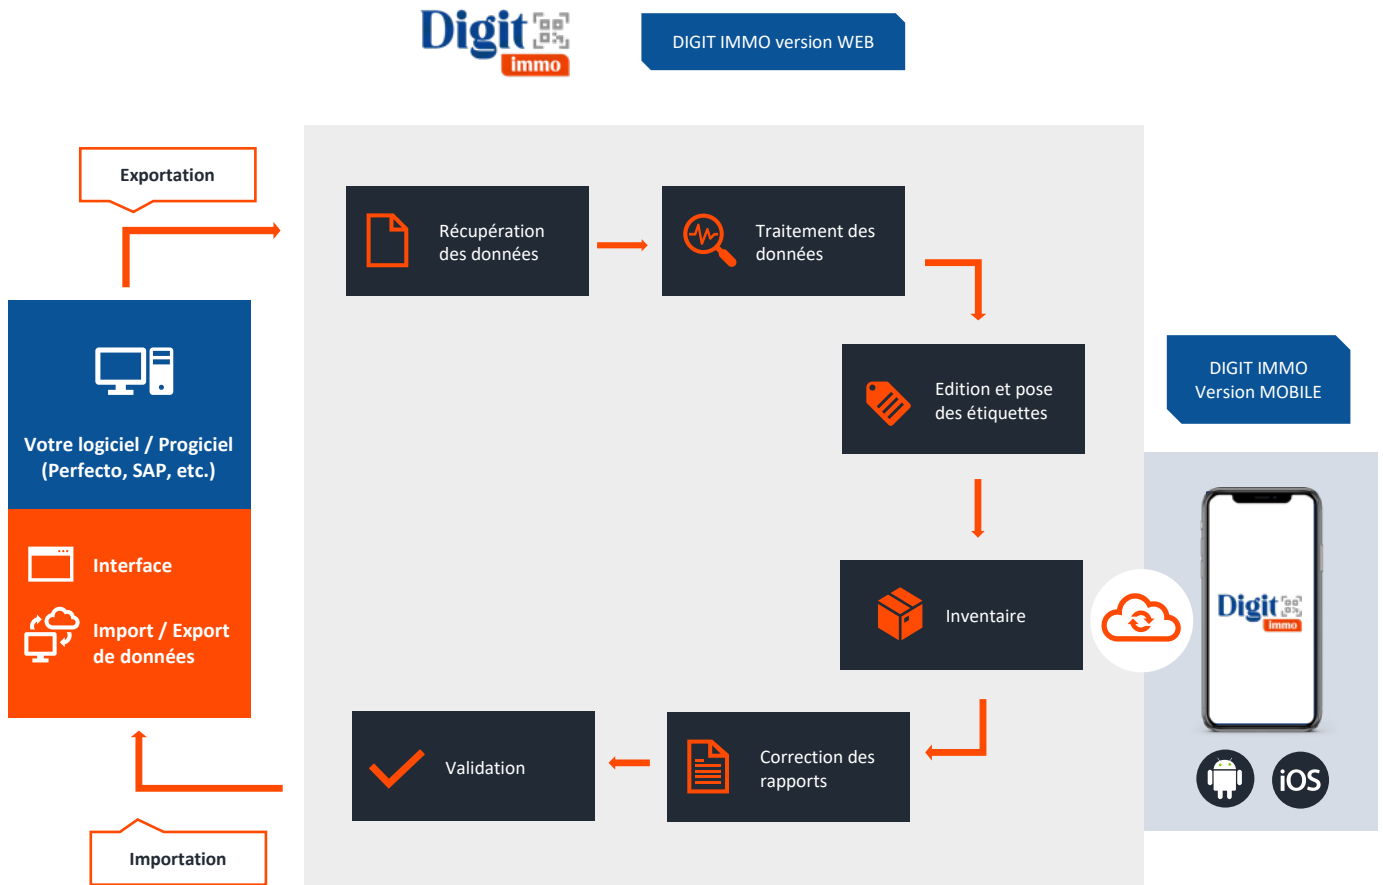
Digit immo

DIGIT IMMO version WEB

Exportation

Récupération des données

Traitement des données

Edition et pose des étiquettes

DIGIT IMMO Version MOBILE

Votre logiciel / Progiciel (Perfecto, SAP, etc.)

Interface

Import / Export de données

Inventaire

Digit immo

iOS

Validation

Correction des rapports

Importation